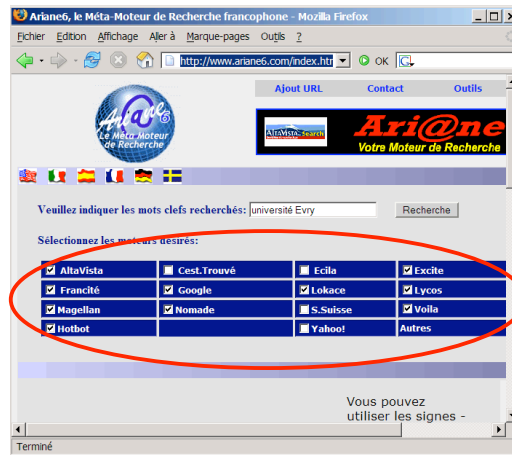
Ariane6, le Méta-Moteur de Recherche francophone - Mozilla Firefox

Fichier Edition Affichage Aller à Marque-pages Outils ?

http://www.ariane6.com/index.htm OK

Ajout URL Contact Outils

Ari@ne6
Le Méta Moteur de Recherche

AltaVista Search

Ari@ne
Votre Moteur de Recherche

Veuillez indiquer les mots clefs recherchés: université Evry Recherche

Sélectionnez les moteurs désirés:

| AltaVista | Cest.Trouvé | Ecila | Excite |
|---|---|---|---|
| Francité | Google | Lokace | Lycos |
| Magellan | Nomade | S.Suisse | Voila |
| Hotbot | | Yahoo! | Autres |

Vous pouvez utiliser les signes -

Terminé